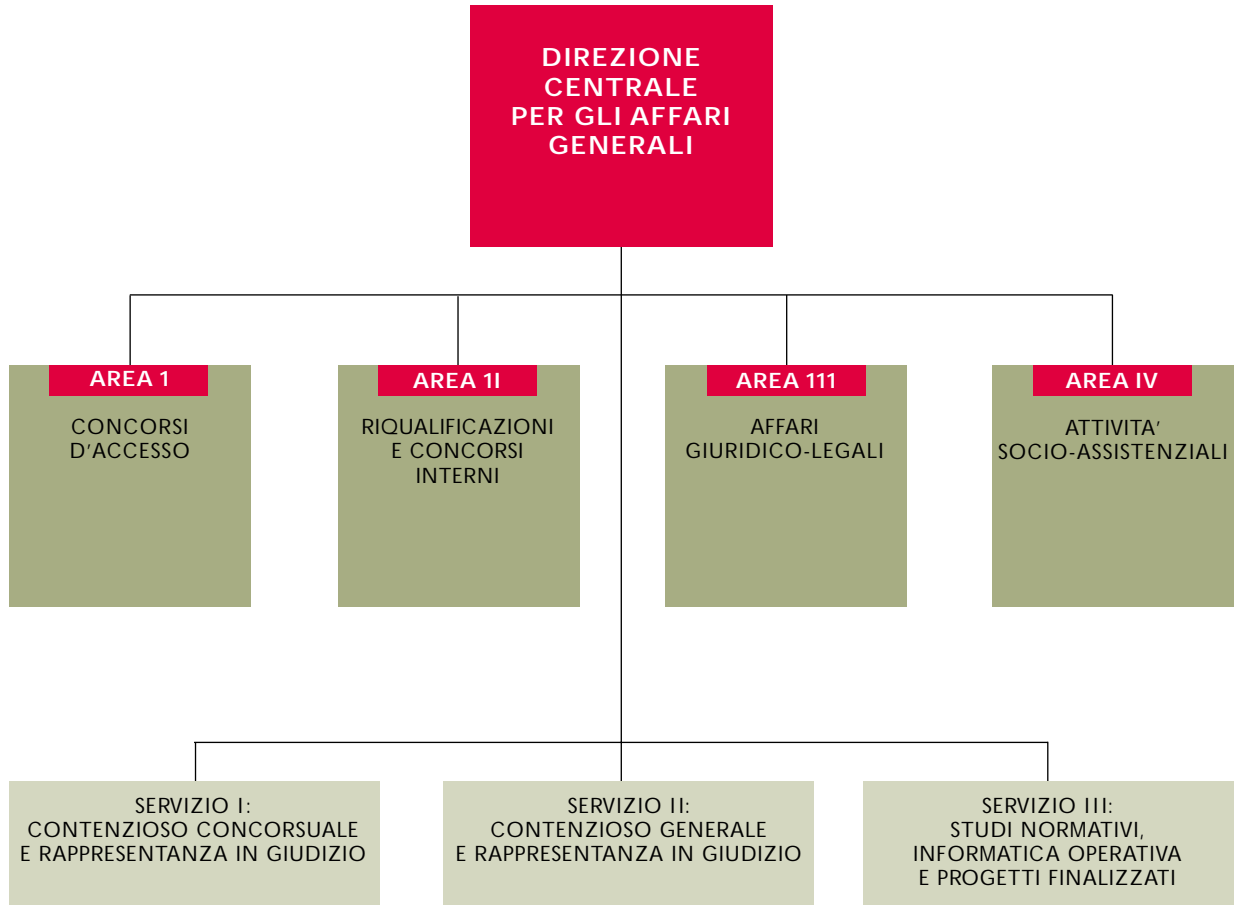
DIREZIONE CENTRALE PER GLI AFFARI GENERALI

AREA 1

CONCORSI D'ACCESSO

AREA 1I

RIQUALIFICAZIONI E CONCORSI INTERNI

AREA 111

AFFARI GIURIDICO-LEGALI

AREA IV

ATTIVITA' SOCIO-ASSISTENZIALI

SERVIZIO I: CONTENZIOSO CONCORSUALE E RAPPRESENTANZA IN GIUDIZIO

SERVIZIO II: CONTENZIOSO GENERALE E RAPPRESENTANZA IN GIUDIZIO

SERVIZIO III: STUDI NORMATIVI, INFORMATICA OPERATIVA E PROGETTI FINALIZZATI